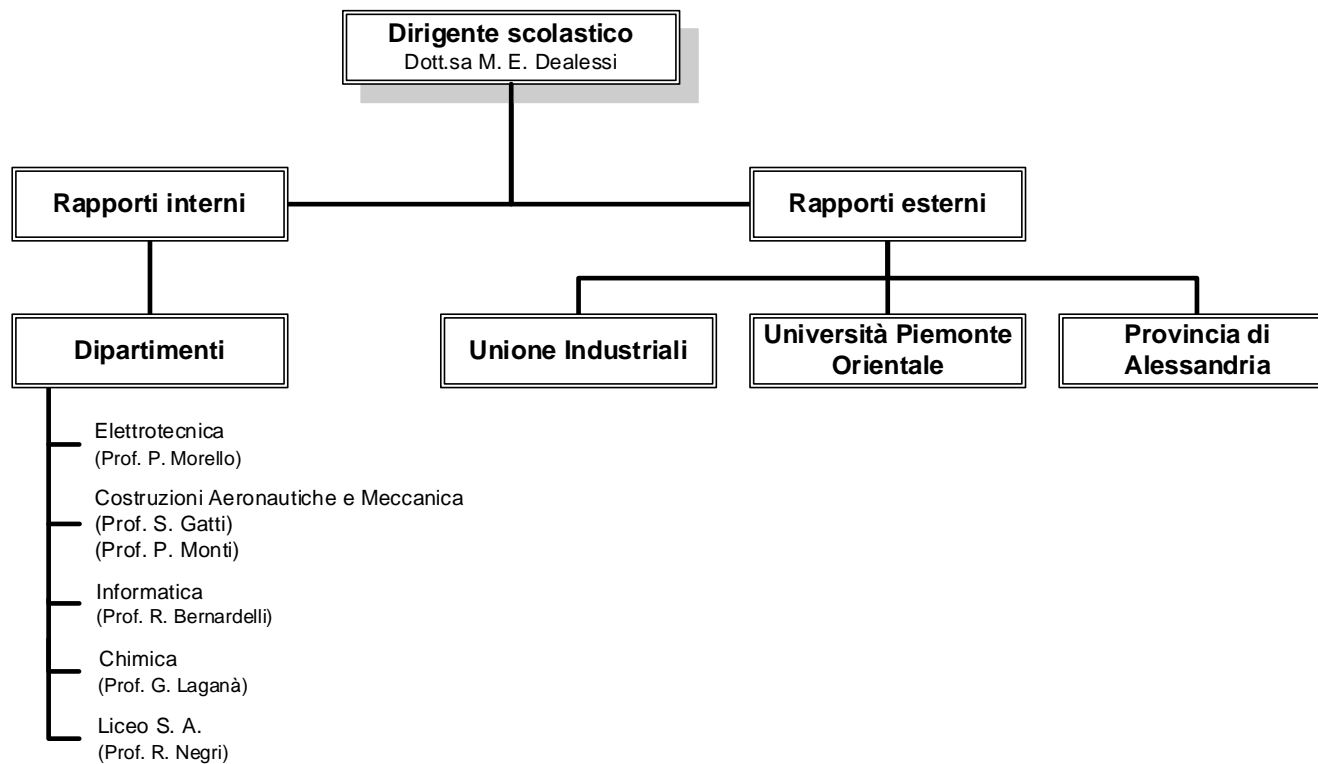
Dirigente scolastico
Dott.sa M. E. Dealessi

Rapporti interni

Rapporti esterni

Dipartimenti

Unione Industriali

Università Piemonte Orientale

Provincia di Alessandria

Elettrotecnica
(Prof. P. Morello)

Costruzioni Aeronautiche e Meccanica
(Prof. S. Gatti)
(Prof. P. Monti)

Informatica
(Prof. R. Bernardelli)

Chimica
(Prof. G. Laganà)

Liceo S. A.
(Prof. R. Negri)